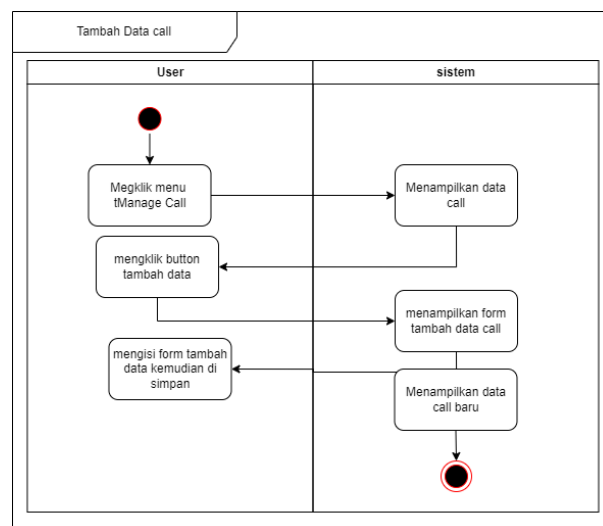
Tambah Data call

| User | sistem |
|---|---|

Megklik menu tManage Call

Menampilkan data call

mengklik button tambah data

menampilkan form tambah data call

mengisi form tambah data kemudian di simpan

Menampilkan data call baru